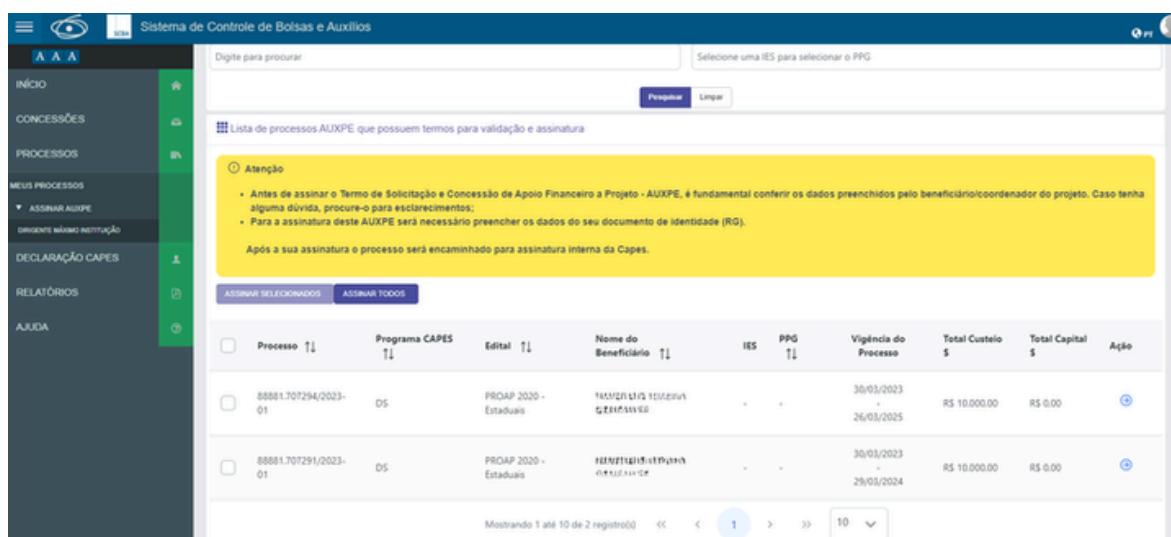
SCBA Sistema de Controle de Bolsas e Auxílios

PT

A A A

INÍCIO

CONCESSÕES

PROCESSOS

MEUS PROCESSOS

ASSINAR AUXPE

DIRIGENTE MÁXIMO INSTITUIÇÃO

DECLARAÇÃO CAPES

RELATÓRIOS

AJUDA

Digite para procurar

Selecione uma IES para selecionar o PPG

Pesquisar Limpar

Lista de processos AUXPE que possuem termos para validação e assinatura

Atenção

- Antes de assinar o Termo de Solicitação e Concessão de Apoio Financeiro a Projeto - AUXPE, é fundamental conferir os dados preenchidos pelo beneficiário/coordenador do projeto. Caso tenha alguma dúvida, procure-o para esclarecimentos;
- Para a assinatura deste AUXPE será necessário preencher os dados do seu documento de identidade (RG).

Após a sua assinatura o processo será encaminhado para assinatura interna da Capes.

ASSINAR SELECIONADOS ASSINAR TODOS

| | Processo | Programa CAPES | Edital | Nome do Beneficiário | IES | PPG | Vigência do Processo | Total Custeio $ | Total Capital $ | Ação |
|---|---|---|---|---|---|---|---|---|---|---|
| | 88881.707294/2023-01 | DS | PROAP 2020 - Estaduais | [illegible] | - | - | 30/03/2023 - 26/03/2025 | R$ 10.000,00 | R$ 0,00 | |
| | 88881.707291/2023-01 | DS | PROAP 2020 - Estaduais | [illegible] | - | - | 30/03/2023 - 29/03/2024 | R$ 10.000,00 | R$ 0,00 | |

Mostrando 1 até 10 de 2 registro(s) << < 1 > >> 10